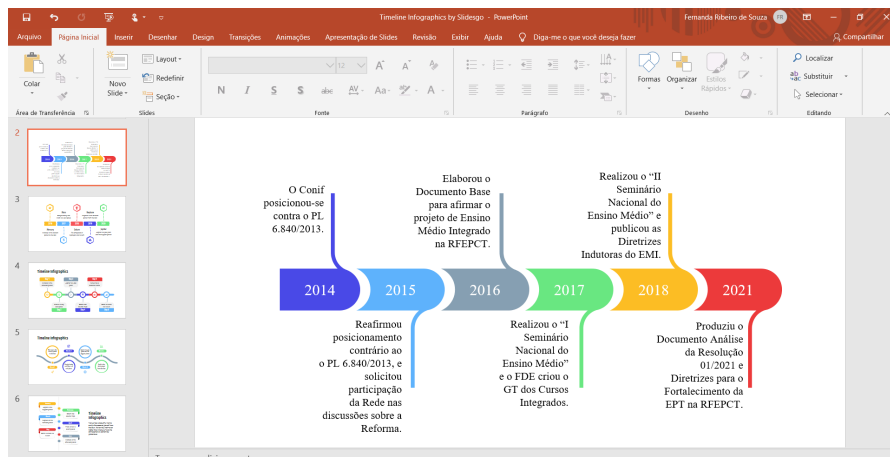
Timeline Infographics by Slidesgo - PowerPoint

Fernanda Ribeiro de Souza

Arquivo Página Inicial Inserir Desenhar Design Transições Animações Apresentação de Slides Revisão Exibir Ajuda Diga-me o que você deseja fazer Compartilhar

Colar Área de Transferência Novo Slide Layout Redefinir Seção Slides Fonte N I S S abc Aa A Parágrafo Formas Organizar Estilos Rápidos Desenho Localizar Substituir Selecionar Editando

2 3 4 5 6

Timeline Infographics

O Conif posicionou-se contra o PL 6.840/2013.

Elaborou o Documento Base para afirmar o projeto de Ensino Médio Integrado na RFEPCT.

Realizou o "II Seminário Nacional do Ensino Médio" e publicou as Diretrizes Indutoras do EMI.

2014 2015 2016 2017 2018 2021

Reafirmou posicionamento contrário ao o PL 6.840/2013, e solicitou participação da Rede nas discussões sobre a Reforma.

Realizou o "I Seminário Nacional do Ensino Médio" e o FDE criou o GT dos Cursos Integrados.

Produziu o Documento Análise da Resolução 01/2021 e Diretrizes para o Fortalecimento da EPT na RFEPCT.